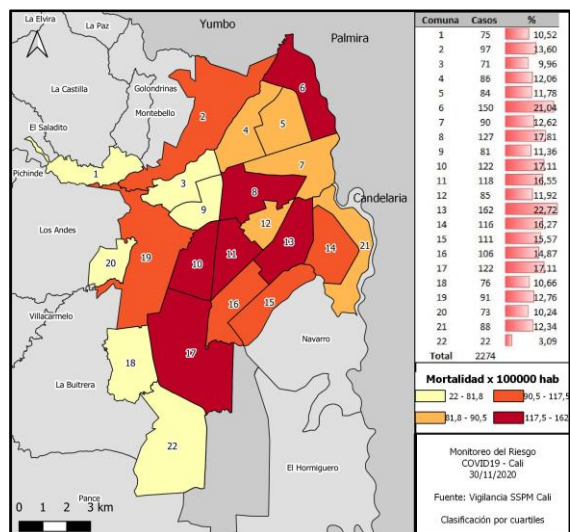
La Elvira
La Paz
Yumbo
Palmira
La Castilla
Golondrinas
Montebello
El Saladito
Pichinde
Los Andes
Candelaria
Villacarmelo
La Buitrera
Navarro
El Hormiguero
Pance
0 1 2 3 km

1
2
3
4
5
6
7
8
9
10
11
12
13
14
15
16
17
18
19
20
21
22

| Comuna | Casos | % |
|---|---|---|
| 1 | 75 | 10,52 |
| 2 | 97 | 13,60 |
| 3 | 71 | 9,96 |
| 4 | 86 | 12,06 |
| 5 | 84 | 11,78 |
| 6 | 150 | 21,04 |
| 7 | 90 | 12,62 |
| 8 | 127 | 17,81 |
| 9 | 81 | 11,36 |
| 10 | 122 | 17,11 |
| 11 | 118 | 16,55 |
| 12 | 85 | 11,92 |
| 13 | 162 | 22,72 |
| 14 | 116 | 16,27 |
| 15 | 111 | 15,57 |
| 16 | 106 | 14,87 |
| 17 | 122 | 17,11 |
| 18 | 76 | 10,66 |
| 19 | 91 | 12,76 |
| 20 | 73 | 10,24 |
| 21 | 88 | 12,34 |
| 22 | 22 | 3,09 |
| Total | 2274 | |

Mortalidad x 100000 hab
22 - 81,8
90,5 - 117,5
81,8 - 90,5
117,5 - 162

Monitoreo del Riesgo
COVID19 - Cali
30/11/2020

Fuente: Vigilancia SSPM Cali

Clasificación por cuartiles